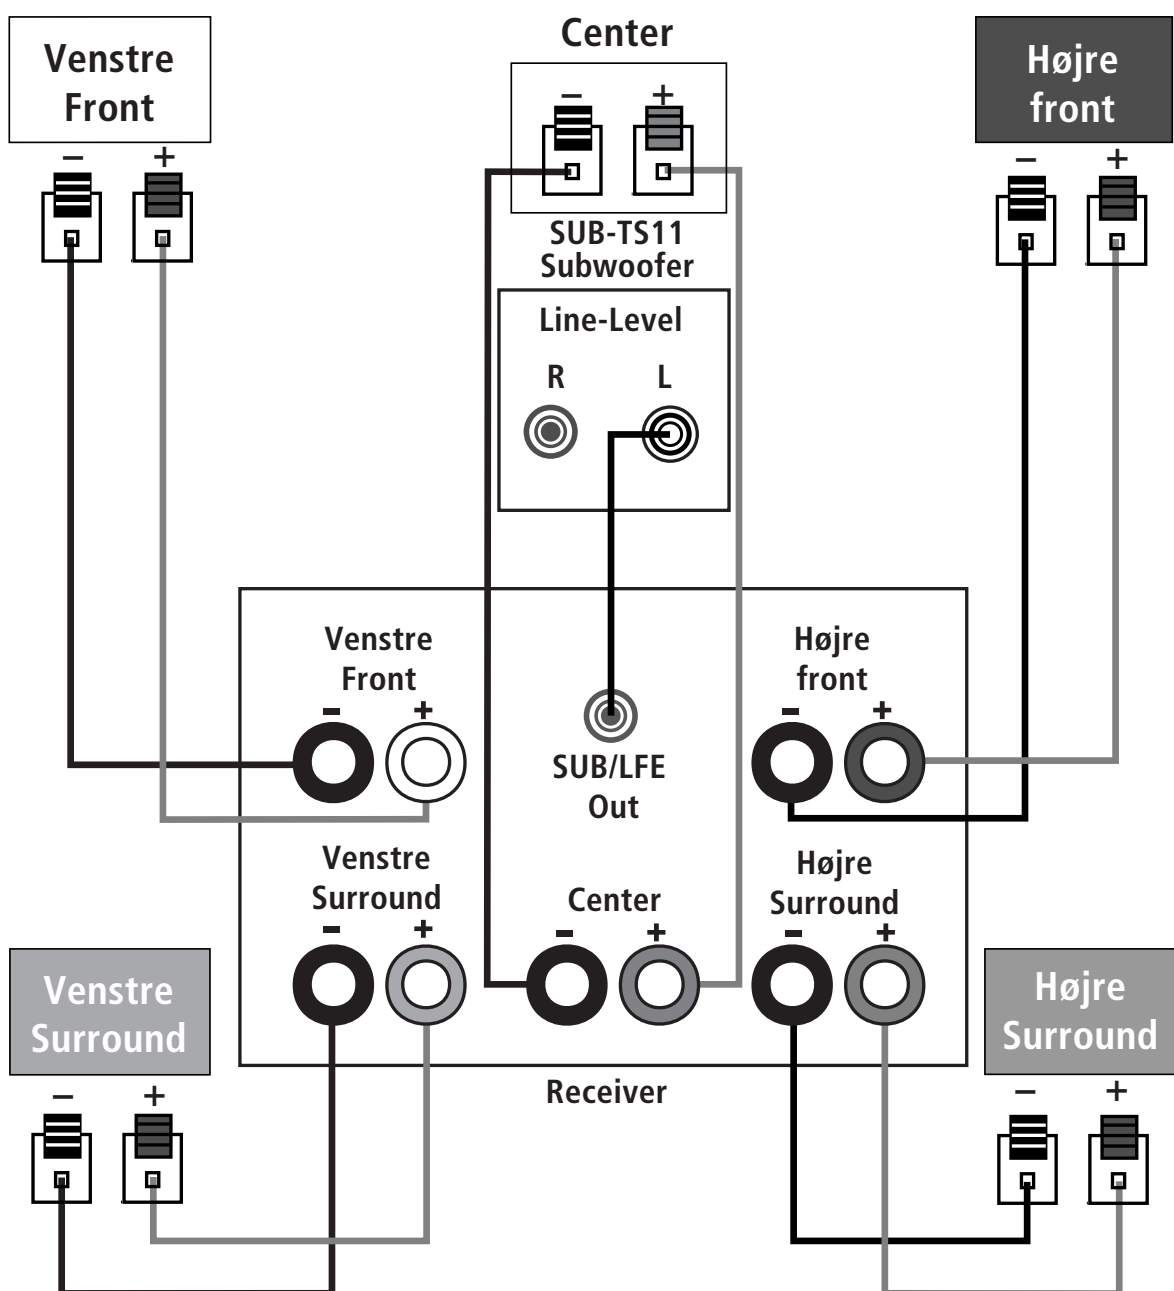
Venstre Front

– +

Center

– +

SUB-TS11 Subwoofer

Line-Level

R L

Højre front

– +

Venstre Front

– +

SUB/LFE Out

Højre front

– +

Venstre Surround

– +

Center

– +

Højre Surround

– +

Venstre Surround

– +

Receiver

Højre Surround

– +